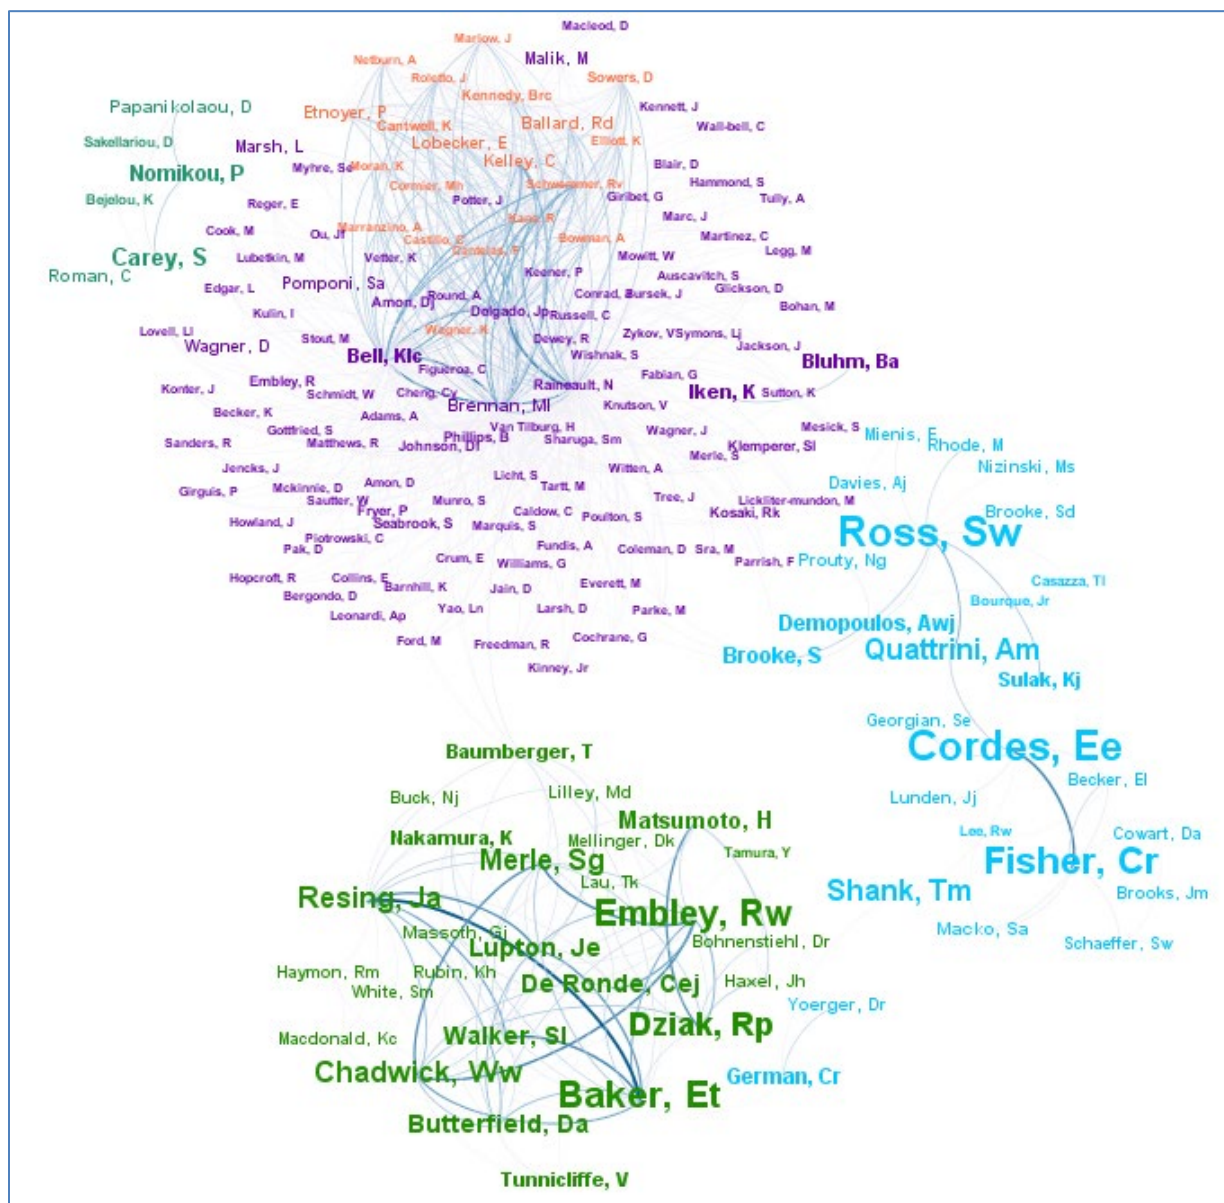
Macleod, D
Marlow, J
Netburn, A
Malik, M
Roletto, J
Sowers, D
Kennedy, Brc
Papanikolaou, D
Etnoyer, P
Kennett, J
Cantwell, K
Ballard, Rd
Wall-bell, C
Sakellariou, D
Lobecker, E
Marsh, L
Elliott, K
Kelley, C
Blair, D
Nomikou, P
Myhre, Se
Moran, K
Hammond, S
Cormier, Mh
Schwemmer, Rv
Bejelou, K
Reger, E
Potter, J
Giribet, G
Tully, A
Kane, R
Marc, J
Cook, M
Marranzino, A
Ou, Jt
Castillo, E
Bowman, A
Martinez, C
Carey, S
Mowitt, W
Cantelas, F
Legg, M
Lubetkin, M
Vetter, K
Roman, C
Keener, P
Auscavitch, S
Pomponi, Sa
Glickson, D
Edgar, L
Round, A
Conrad, Bursek, J
Amon, Dj
Bohan, M
Kulin, I
Delgado, Jp
Russell, C
Wagner, K
Lovell, Ll
Stout, M
Zykov, V
Symons, Lj
Wagner, D
Dewey, R
Jackson, J
Bell, Klc
Wishnak, S
Bluhm, Ba
Figueroa, C
Embley, R
Fabian, G
Konter, J
Raineault, N
Schmidt, W
Iken, K
Sutton, K
Cheng-Cy
Becker, K
Brennan, Ml
Knutson, V
Adams, A
Gottfried, S
Van Tilburg, H
Wagner, J
Mesick, S
Mienis, F
Phillips, B
Sanders, R
Matthews, R
Sharuga, Sm
Johnson, Dl
Klemperer, Sl
Rhode, M
Merle, S
Nizinski, Ms
Jencks, J
Licht, S
Witten, A
Amon, D
Tartt, M
Davies, Aj
Girguis, P
Mckinnie, D
Sautter, W
Tree, J
Munro, S
Lickliter-mundon, M
Brooke, Sd
Fryer, P
Caldow, C
Howland, J
Poulton, S
Kosaki, Rk
Seabrook, S
Marquis, S
Ross, Sw
Piotrowski, C
Fundis, A
Pak, D
Coleman, D
Sra, M
Parrish, F
Prouty, Ng
Crum, E
Williams, G
Hopcroft, R
Collins, E
Casazza, Tl
Barnhill, K
Everett, M
Bergondo, D
Jain, D
Bourque, Jr
Yao, Ln
Larsh, D
Parke, M
Leonardi, Ap
Demopoulos, Awj
Ford, M
Freedman, R
Cochrane, G
Brooke, S
Quattrini, Am
Kinney, Jr
Sulak, Kj
Georgian, Se
Baumberger, T
Cordes, Ee
Lilley, Md
Becker, El
Buck, Nj
Lunden, Jj
Matsumoto, H
Nakamura, K
Mellinger, Dk
Lee, Rw
Cowart, Da
Tamura, Y
Merle, Sg
Fisher, Cr
Lau, Tk
Resing, Ja
Shank, Tm
Brooks, Jm
Embley, Rw
Massoth, Gj
Macko, Sa
Bohnenstiehl, Dr
Lupton, Je
Schaeffer, Sw
Haymon, Rm
Rubin, Kh
Haxel, Jh
White, Sm
De Ronde, Cej
Yoerger, Dr
Dziak, Rp
Macdonald, Kc
Walker, Sl
German, Cr
Chadwick, Ww
Baker, Et
Butterfield, Da
Tunnicliffe, V